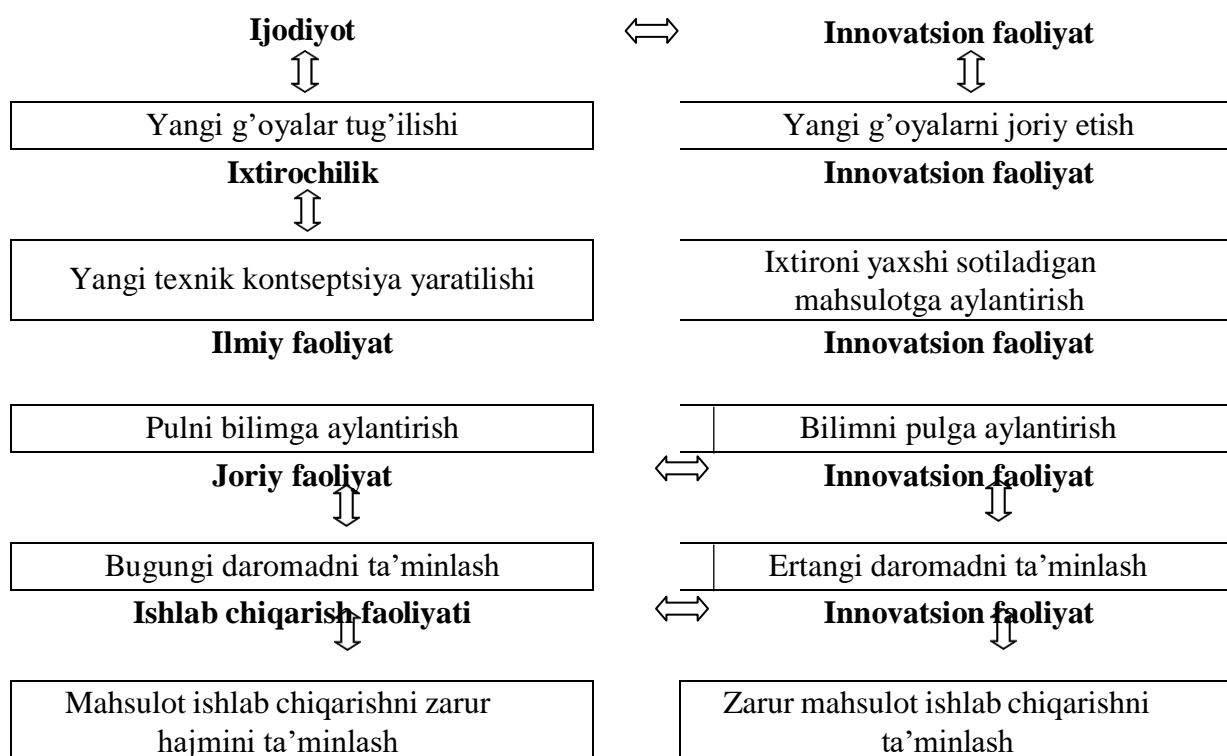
Ijodiyot
Innovatsion faoliyat

Yangi g'oyalar tug'ilishi
Yangi g'oyalarni joriy etish

Ixtirochilik
Innovatsion faoliyat

Yangi texnik kontseptsiya yaratilishi
Ixtironi yaxshi sotiladigan mahsulotga aylantirish

Ilmiy faoliyat
Innovatsion faoliyat

Pulni bilimga aylantirish
Bilimni pulga aylantirish

Joriy faoliyat
Innovatsion faoliyat

Bugungi daromadni ta'minlash
Ertangi daromadni ta'minlash

Ishlab chiqarish faoliyati
Innovatsion faoliyat

Mahsulot ishlab chiqarishni zarur hajmini ta'minlash
Zarur mahsulot ishlab chiqarishni ta'minlash